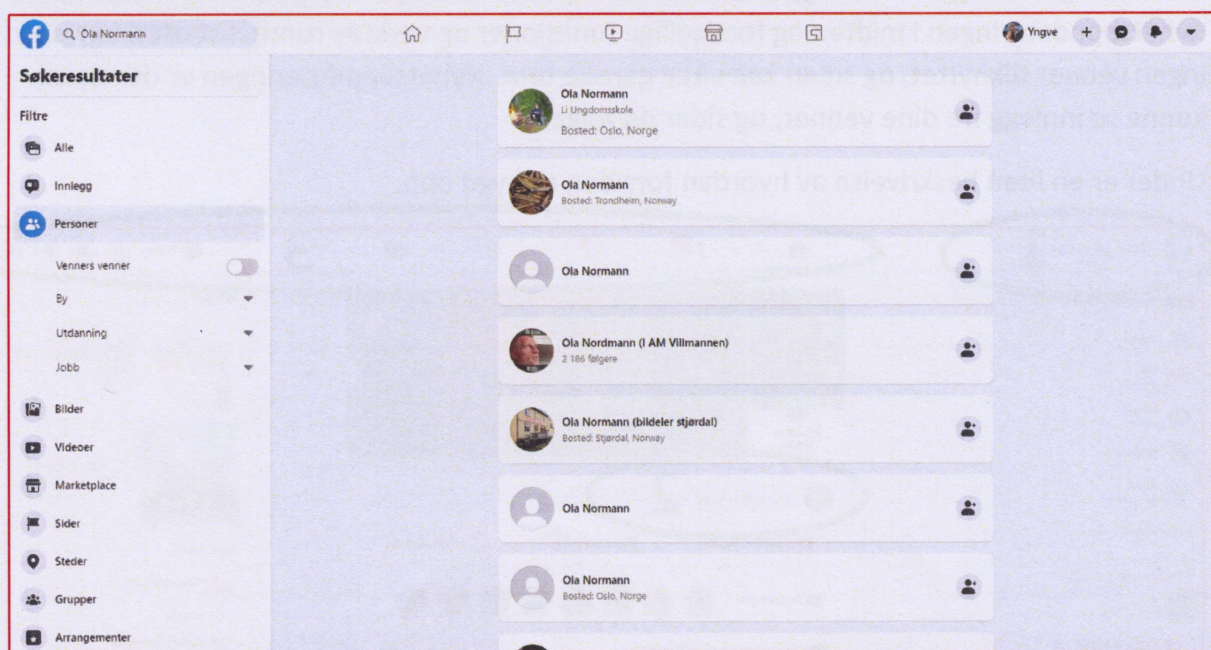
Ola Normann

Yngve

Søkeresultater

Filtre

Alle

Innlegg

Personer

Venners venner

By

Utdanning

Jobb

Bilder

Videoer

Marketplace

Sider

Steder

Grupper

Arrangementer

Ola Normann
Li Ungdomsskole
Bosted: Oslo, Norge

Ola Normann
Bosted: Trondheim, Norway

Ola Normann

Ola Nordmann (I AM Villmannen)
2 186 følgere

Ola Normann (bildeler stjørdal)
Bosted: Stjørdal, Norway

Ola Normann

Ola Normann
Bosted: Oslo, Norge